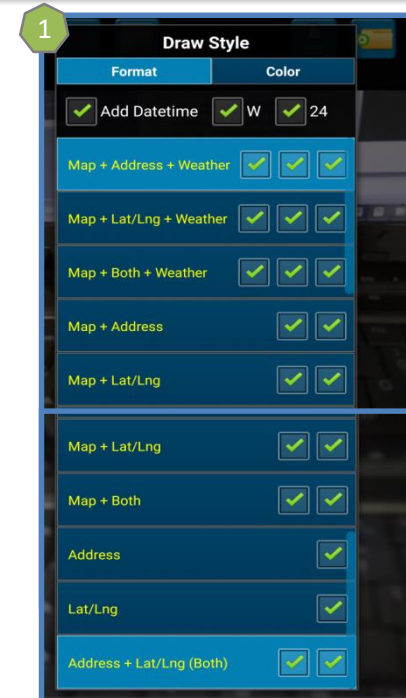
1

Draw Style

Format

Color

Add Datetime W 24

Map + Address + Weather

Map + Lat/Lng + Weather

Map + Both + Weather

Map + Address

Map + Lat/Lng

Map + Lat/Lng

Map + Both

Address

Lat/Lng

Address + Lat/Lng (Both)